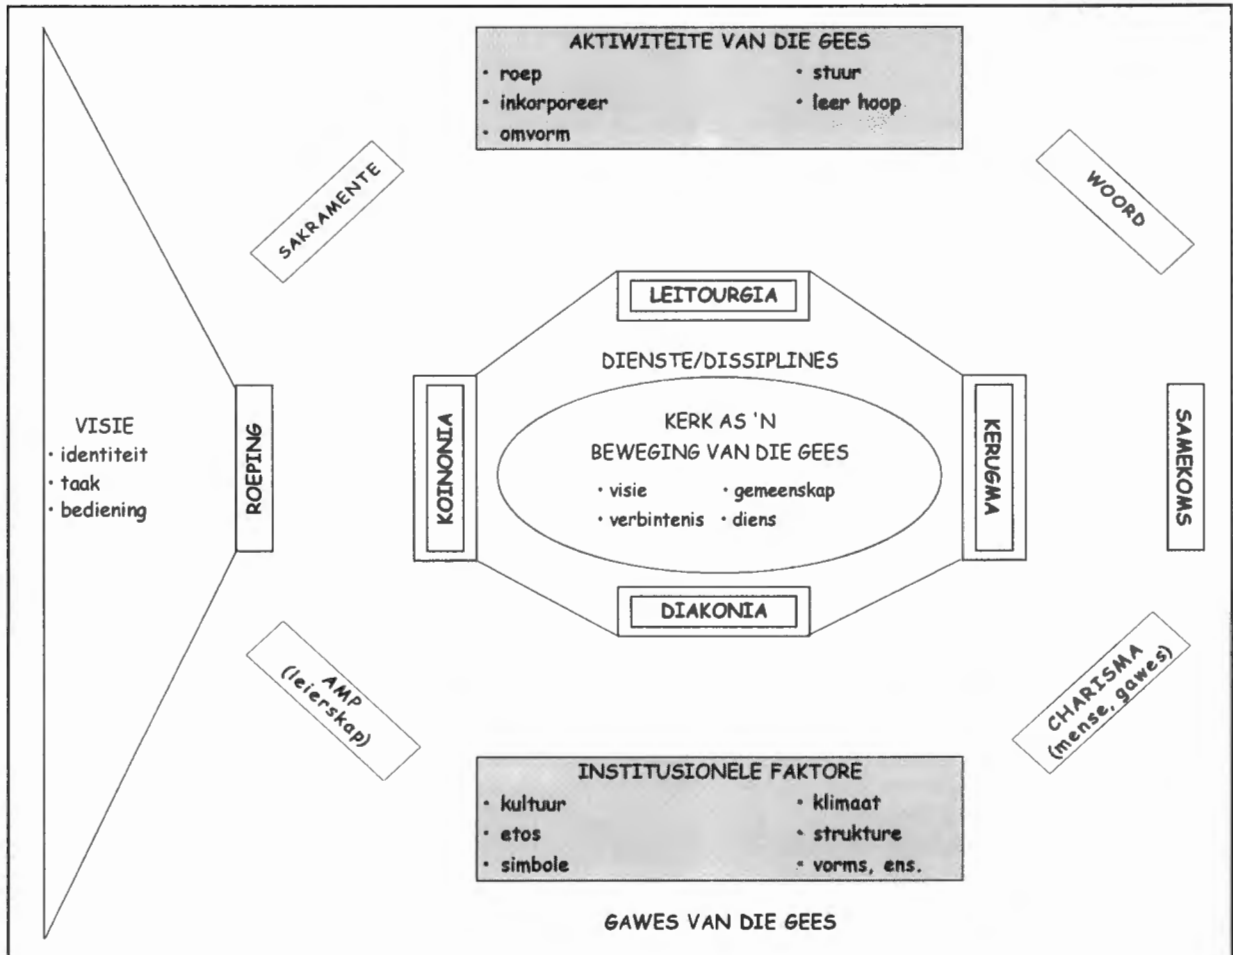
AKTIWITEITE VAN DIE GEES
• roep
• inkorporeer
• omvorm
• stuur
• leer hoop

SAKRAMENTE

WOORD

LEITOURGIA

DIENSTE/DISSIPLINES

VISIE
• identiteit
• taak
• bediening

ROEPING

KOINONIA

KERK AS 'N BEWEGING VAN DIE GEES
• visie
• verbintenis
• gemeenskap
• diens

KERUGMA

SAMEKOMS

DIAKONIA

AMP (leierskap)

CHARISMA (mense, gawes)

INSTITUSIONELE FAKTORE
• kultuur
• etos
• simbole
• klimaat
• strukture
• vorms, ens.

GAWES VAN DIE GEES